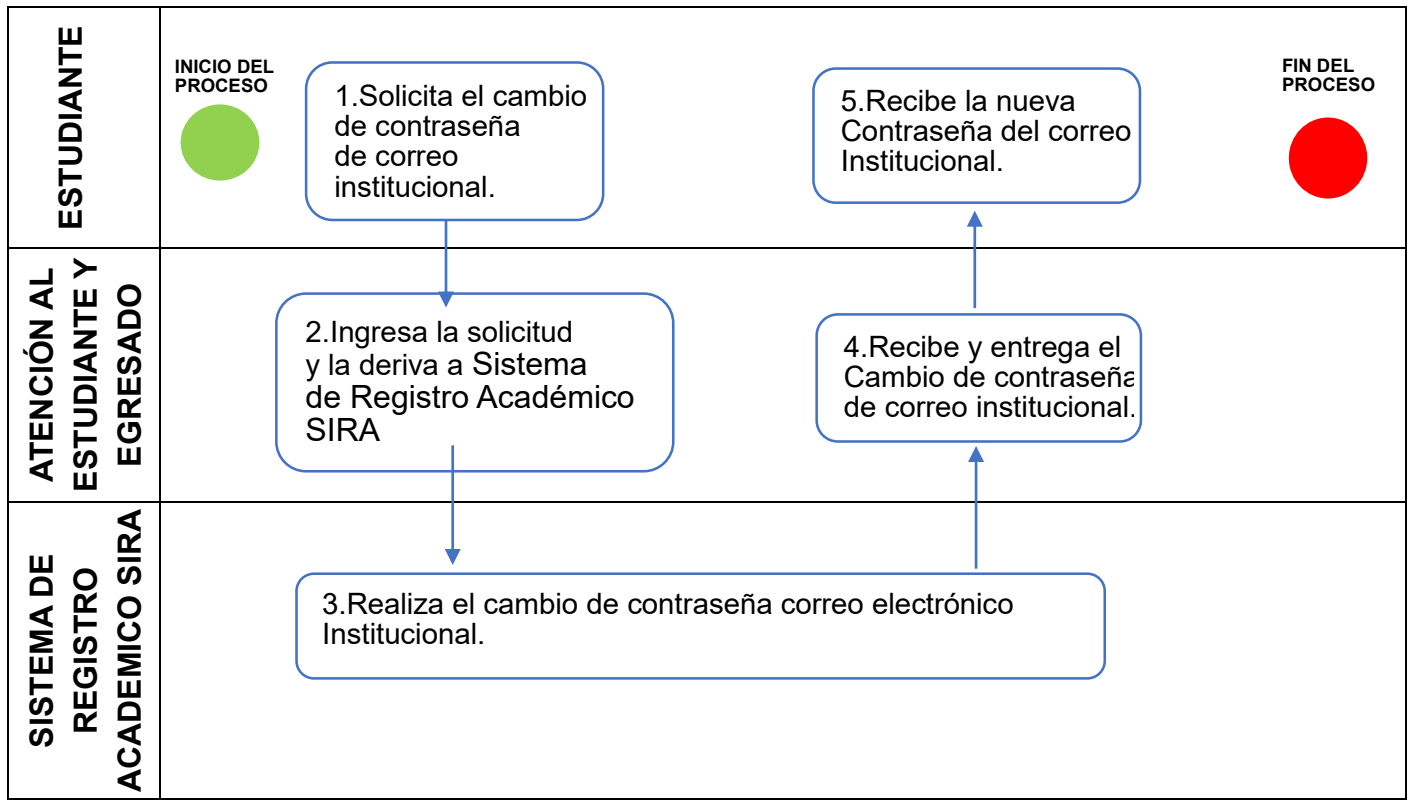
ESTUDIANTE

INICIO DEL PROCESO

1.Solicita el cambio de contraseña de correo institucional.

5.Recibe la nueva Contraseña del correo Institucional.

FIN DEL PROCESO

ATENCIÓN AL ESTUDIANTE Y EGRESADO

2.Ingresa la solicitud y la deriva a Sistema de Registro Académico SIRA

4.Recibe y entrega el Cambio de contraseña de correo institucional.

SISTEMA DE REGISTRO ACADEMICO SIRA

3.Realiza el cambio de contraseña correo electrónico Institucional.